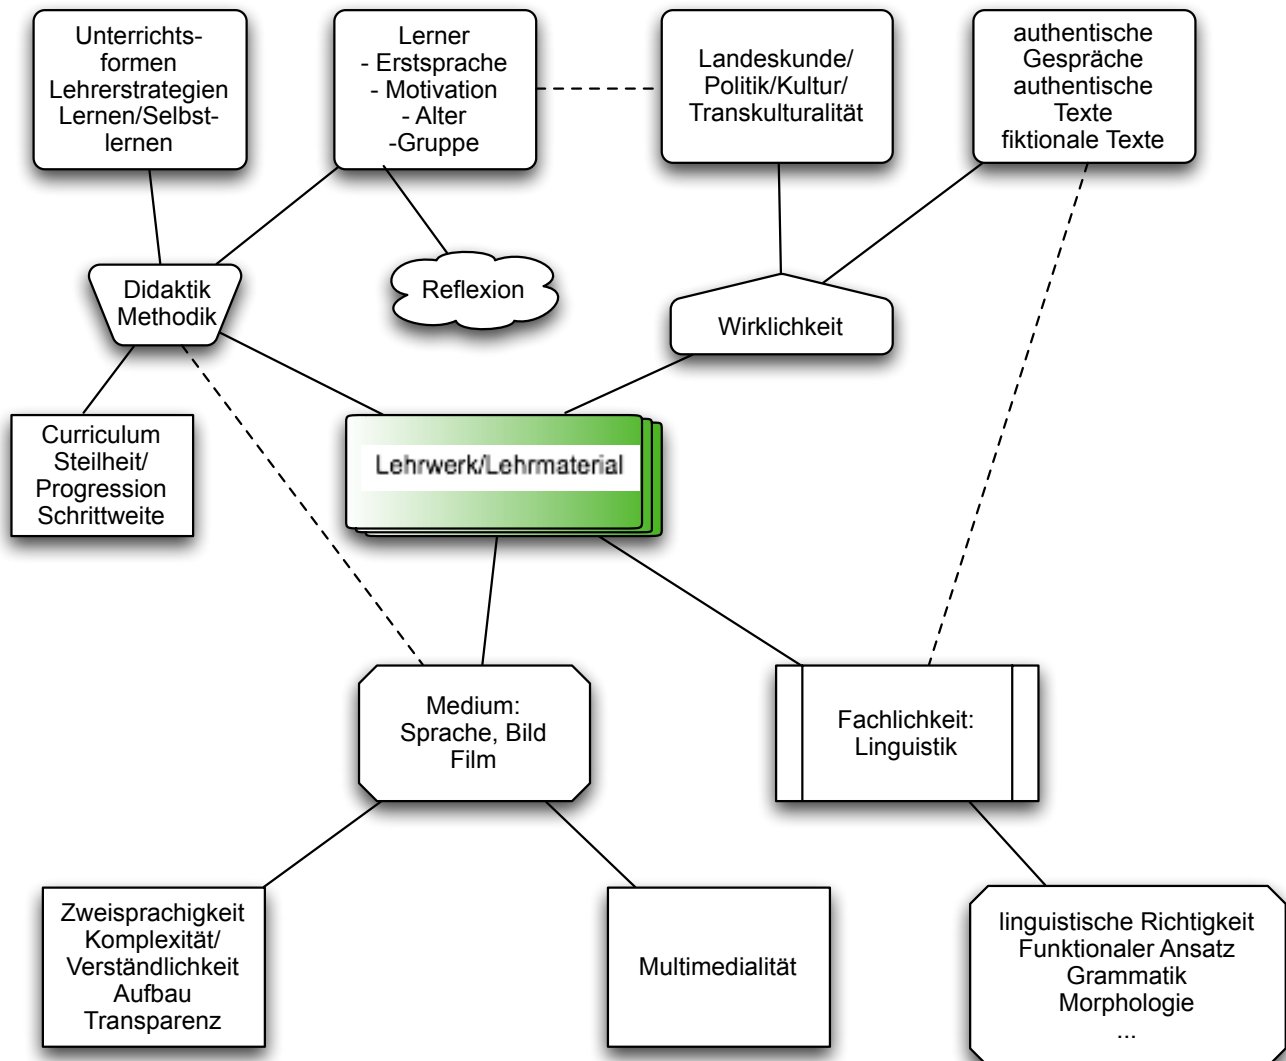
Unterrichtsformen
Lehrerstrategien
Lernen/Selbstlernen

Lerner
- Erstsprache
- Motivation
- Alter
-Gruppe

Landeskunde/
Politik/Kultur/
Transkulturalität

authentische
Gespräche
authentische
Texte
fiktionale Texte

Didaktik
Methodik

Reflexion

Wirklichkeit

Curriculum
Steilheit/
Progression
Schrittweite

Lehrwerk/Lehrmaterial

Medium:
Sprache, Bild
Film

Fachlichkeit:
Linguistik

Zweisprachigkeit
Komplexität/
Verständlichkeit
Aufbau
Transparenz

Multimedialität

linguistische Richtigkeit
Funktionaler Ansatz
Grammatik
Morphologie
...